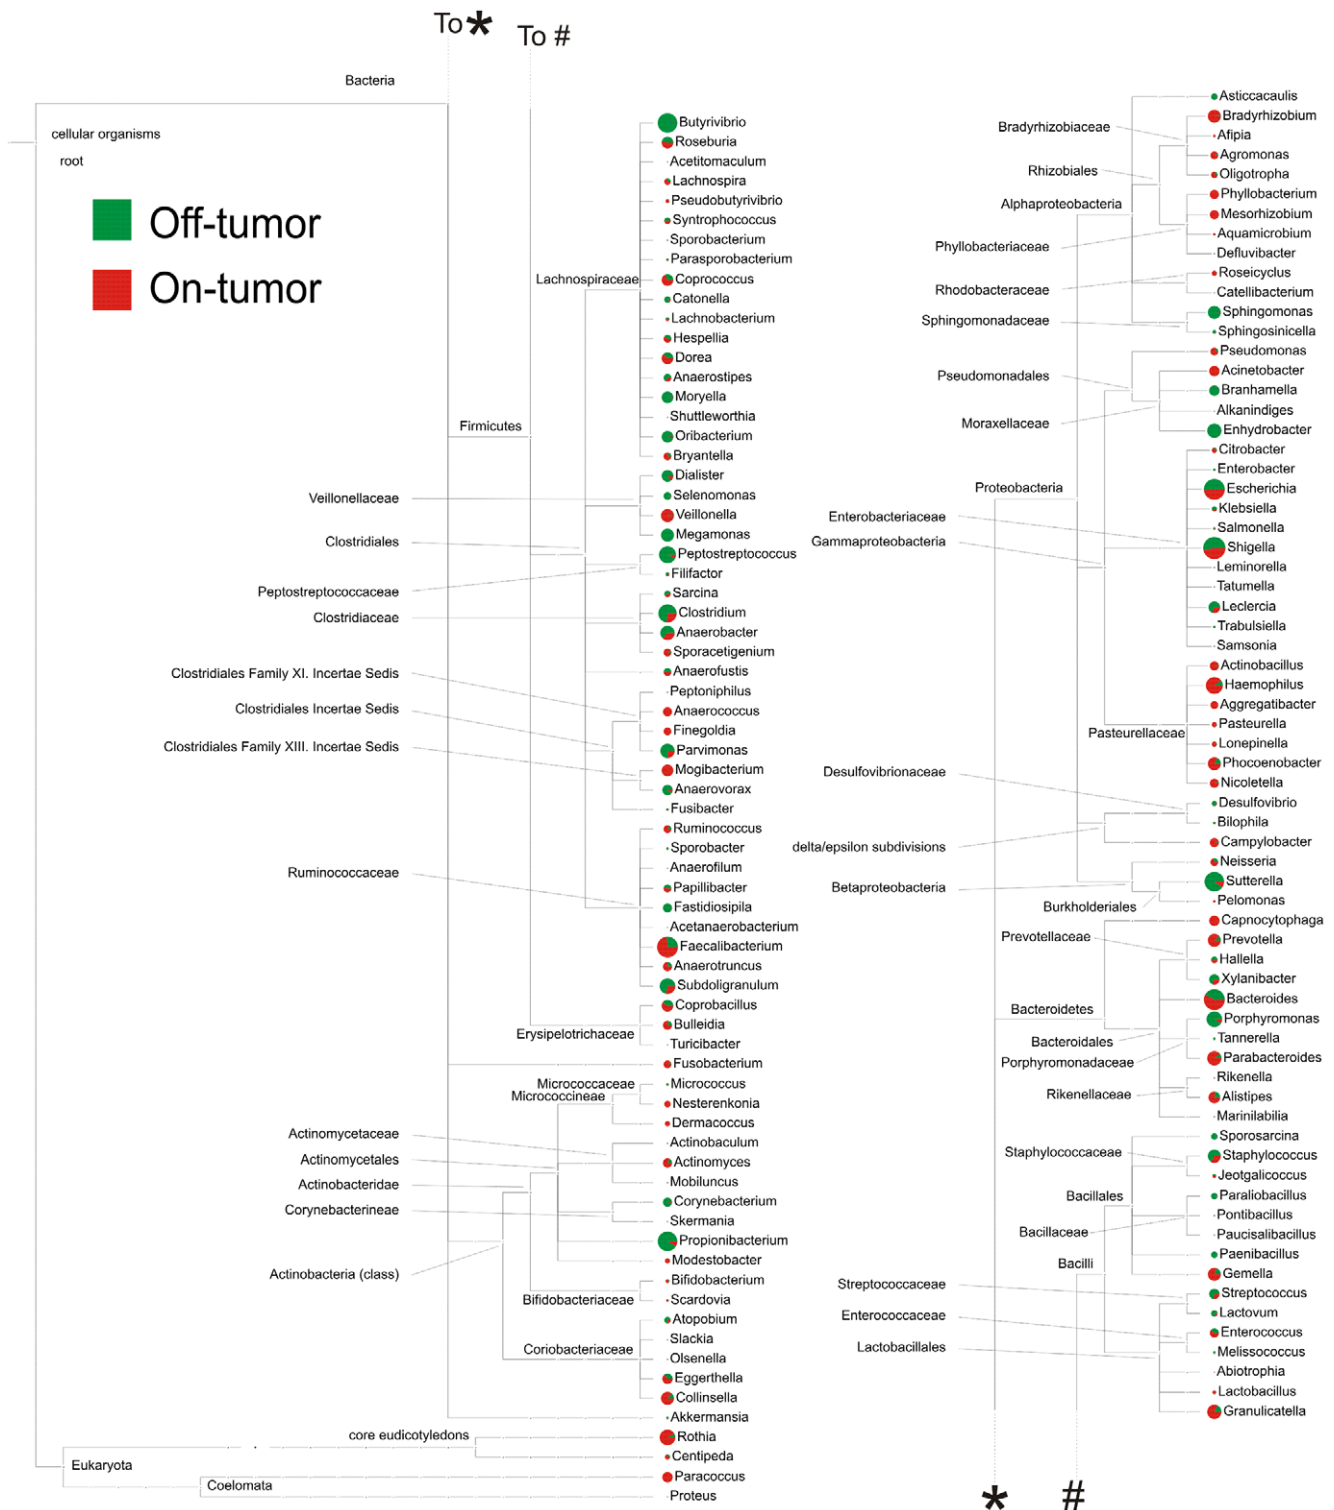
To * To #

Bacteria

cellular organisms

root

Off-tumor

On-tumor

Firmicutes

Lachnospiraceae

Veillonellaceae

Clostridiales

Peptostreptococcaceae

Clostridiaceae

Clostridiales Family XI. Incertae Sedis

Clostridiales Incertae Sedis

Clostridiales Family XIII. Incertae Sedis

Ruminococcaceae

Erysipelotrichaceae

Micrococcaceae
Micrococcineae

Actinomycetaceae

Actinomycetales

Actinobacteridae

Corynebacterineae

Actinobacteria (class)

Bifidobacteriaceae

Coriobacteriaceae

core eudicotyledons

Eukaryota

Coelomata

Butyrivibrio
Roseburia
Acetitomaculum
Lachnospira
Pseudobutyrivibrio
Syntrophococcus
Sporobacterium
Parasporobacterium
Coprococcus
Catonella
Lachnobacterium
Hespellia
Dorea
Anaerostipes
Moryella
Shuttleworthia
Oribacterium
Bryantella
Dialister
Selenomonas
Veillonella
Megamonas
Peptostreptococcus
Filifactor
Sarcina
Clostridium
Anaerobacter
Sporacetigenium
Anaerofustis
Peptoniphilus
Anaerococcus
Finegoldia
Parvimonas
Mogibacterium
Anaerovorax
Fusibacter
Ruminococcus
Sporobacter
Anaerofilum
Papillibacter
Fastidiosipila
Acetanaerobacterium
Faecalibacterium
Anaerotruncus
Subdoligranulum
Coprobacillus
Bulleidia
Turicibacter
Fusobacterium
Micrococcus
Nesterenkonia
Dermacoccus
Actinobaculum
Actinomyces
Mobiluncus
Corynebacterium
Skermania
Propionibacterium
Modestobacter
Bifidobacterium
Scardovia
Atopobium
Slackia
Olsenella
Eggerthella
Collinsella
Akkermansia
Rothia
Centipeda
Paracoccus
Proteus

Bradyrhizobiaceae

Rhizobiales

Alphaproteobacteria

Phyllobacteriaceae

Rhodobacteraceae

Sphingomonadaceae

Pseudomonadales

Moraxellaceae

Proteobacteria

Enterobacteriaceae

Gammaproteobacteria

Pasteurellaceae

Desulfovibrionaceae

delta/epsilon subdivisions

Betaproteobacteria

Burkholderiales

Prevotellaceae

Bacteroidetes

Bacteroidales

Porphyromonadaceae

Rikenellaceae

Staphylococcaceae

Bacillales

Bacillaceae

Bacilli

Streptococcaceae

Enterococcaceae

Lactobacillales

Asticcacaulis
Bradyrhizobium
Afipia
Agromonas
Oligotropha
Phyllobacterium
Mesorhizobium
Aquamicrobium
Defluvibacter
Roseicyclus
Catellibacterium
Sphingomonas
Sphingosinicella
Pseudomonas
Acinetobacter
Branhamella
Alkanindiges
Enhydrobacter
Citrobacter
Enterobacter
Escherichia
Klebsiella
Salmonella
Shigella
Leminorella
Tatumella
Leclercia
Trabulsiella
Samsonia
Actinobacillus
Haemophilus
Aggregatibacter
Pasteurella
Lonepinella
Phocoenobacter
Nicoletella
Desulfovibrio
Bilophila
Campylobacter
Neisseria
Sutterella
Pelomonas
Capnocytophaga
Prevotella
Hallella
Xylanibacter
Bacteroides
Porphyromonas
Tannerella
Parabacteroides
Rikenella
Alistipes
Marinilabilia
Sporosarcina
Staphylococcus
Jeotgalicoccus
Paraliobacillus
Pontibacillus
Paucisalibacillus
Paenibacillus
Gemella
Streptococcus
Lactovum
Enterococcus
Melissococcus
Abiotrophia
Lactobacillus
Granulicatella

* #